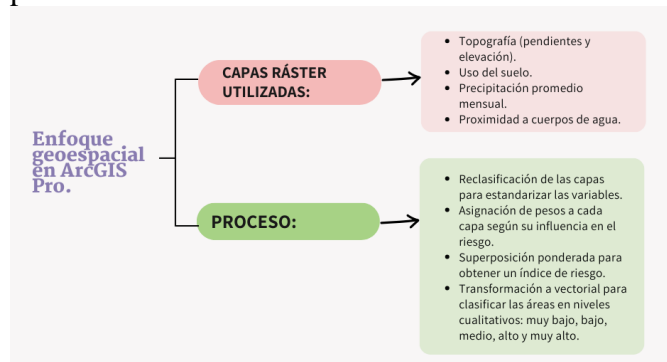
Enfoque geoespacial en ArcGIS Pro.

CAPAS RÁSTER UTILIZADAS:

- Topografía (pendientes y elevación).
- Uso del suelo.
- Precipitación promedio mensual.
- Proximidad a cuerpos de agua.

PROCESO:

- Reclasificación de las capas para estandarizar las variables.
- Asignación de pesos a cada capa según su influencia en el riesgo.
- Superposición ponderada para obtener un índice de riesgo.
- Transformación a vectorial para clasificar las áreas en niveles cualitativos: muy bajo, bajo, medio, alto y muy alto.